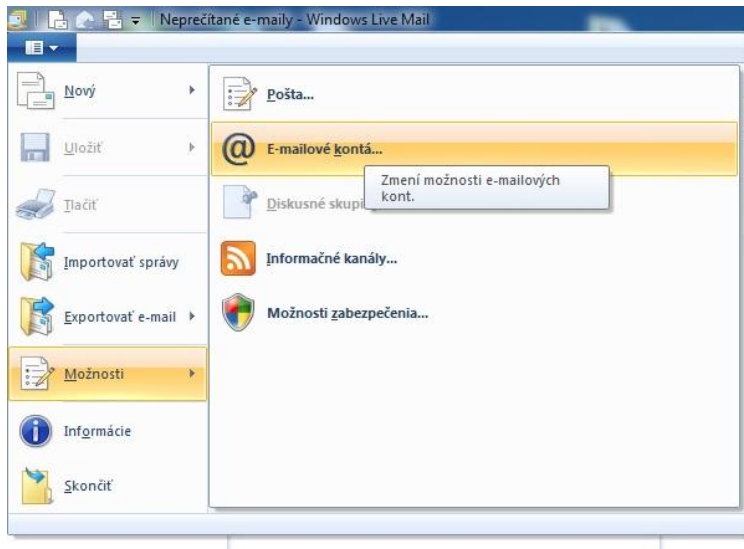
Neprečítané e-maily - Windows Live Mail

Nový
Uložiť
Tlačiť
Importovať správy
Exportovať e-mail
Možnosti
Informácie
Skončiť

Pošta...
E-mailové kontá...
Zmení možnosti e-mailových kont.
Diskusné skupi
Informačné kanály...
Možnosti zabezpečenia...